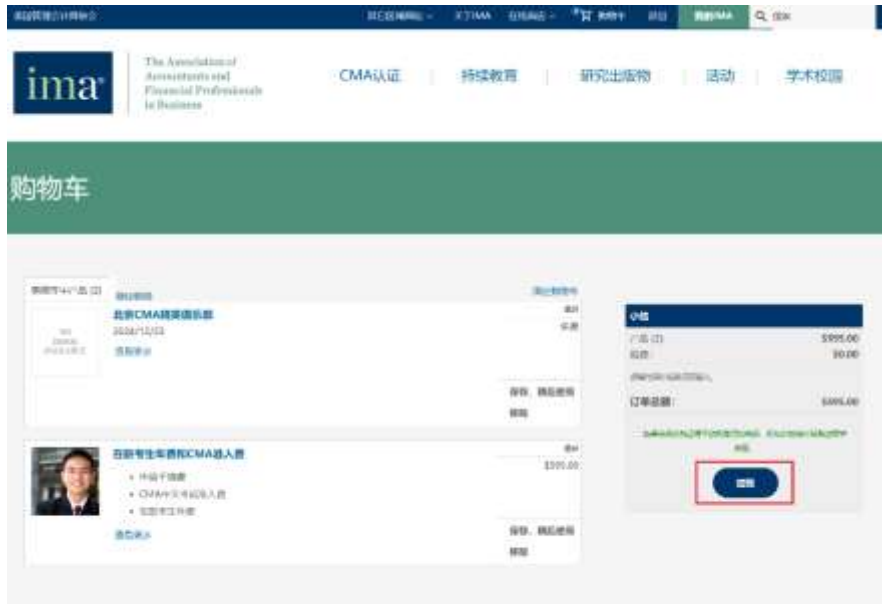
美国管理会计师协会 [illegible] 关于IMA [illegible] 购物车 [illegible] 加入IMA 搜索

ima The Association of Accountants and Financial Professionals in Business

CMA认证 | 持续教育 | 研究出版物 | 活动 | 学术校园

购物车

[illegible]

北京CMA精英俱乐部
2024/12/23
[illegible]

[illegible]

保存、稍后使用
移除

在职考生专享CMA准入费
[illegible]
$595.00
• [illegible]
• CMA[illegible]
• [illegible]
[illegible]

保存、稍后使用
移除

小结
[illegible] $595.00
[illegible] $0.00
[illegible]
订单总额: $595.00
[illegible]
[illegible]